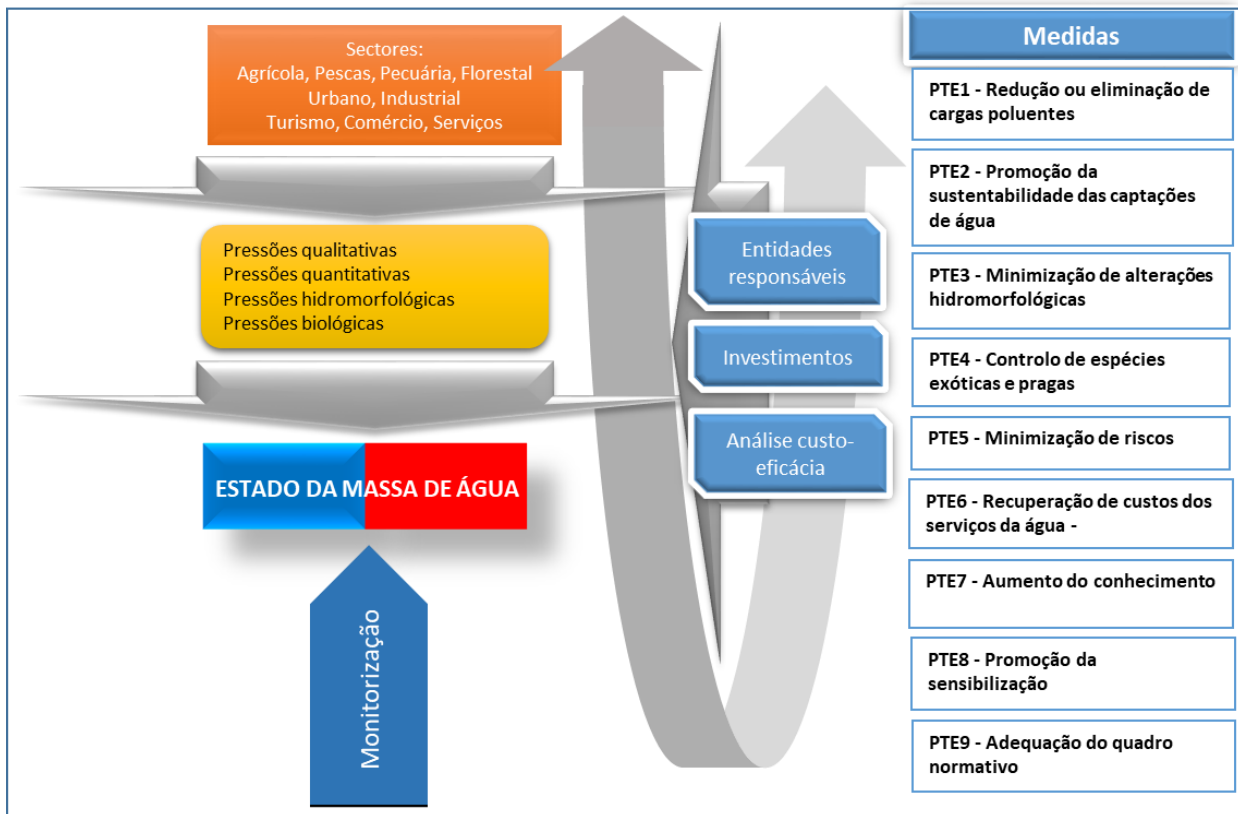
Sectores:
Agrícola, Pescas, Pecuária, Florestal
Urbano, Industrial
Turismo, Comércio, Serviços

Pressões qualitativas
Pressões quantitativas
Pressões hidromorfológicas
Pressões biológicas

ESTADO DA MASSA DE ÁGUA

Monitorização

Entidades responsáveis

Investimentos

Análise custo-eficácia

Medidas

PTE1 - Redução ou eliminação de cargas poluentes

PTE2 - Promoção da sustentabilidade das captações de água

PTE3 - Minimização de alterações hidromorfológicas

PTE4 - Controlo de espécies exóticas e pragas

PTE5 - Minimização de riscos

PTE6 - Recuperação de custos dos serviços da água -

PTE7 - Aumento do conhecimento

PTE8 - Promoção da sensibilização

PTE9 - Adequação do quadro normativo